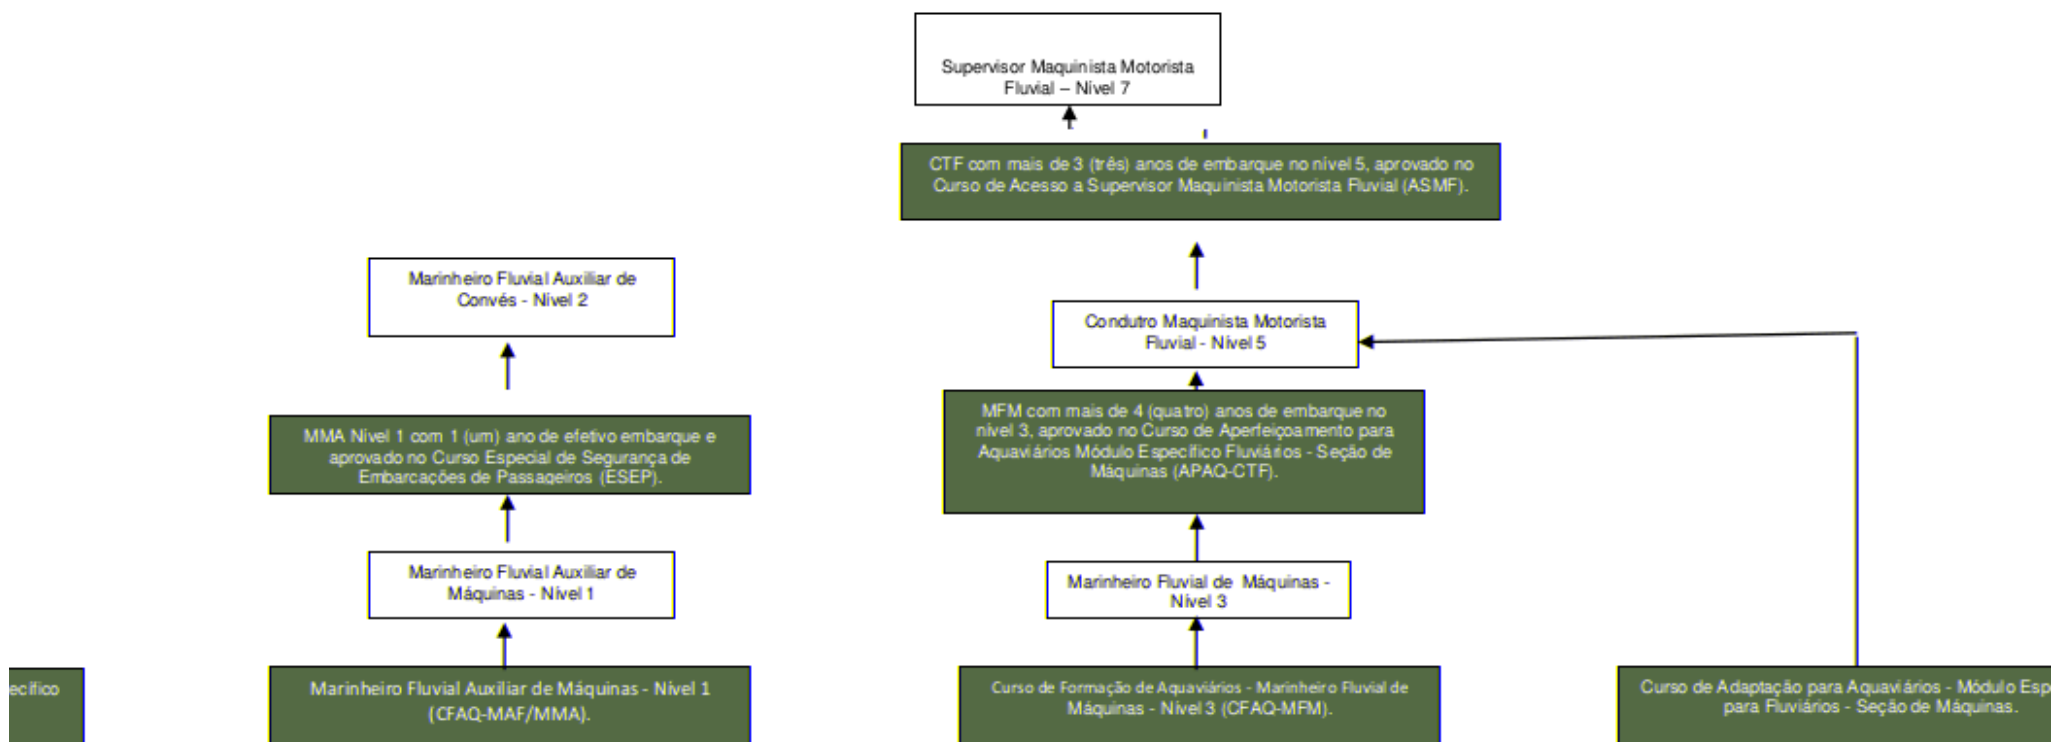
Supervisor Maquinista Motorista Fluvial – Nível 7

CTF com mais de 3 (três) anos de embarque no nível 5, aprovado no Curso de Acesso a Supervisor Maquinista Motorista Fluvial (ASMF).

Marinheiro Fluvial Auxiliar de Convés - Nível 2

Condutro Maquinista Motorista Fluvial - Nível 5

MMA Nível 1 com 1 (um) ano de efetivo embarque e aprovado no Curso Especial de Segurança de Embarcações de Passageiros (ESEP).

MFM com mais de 4 (quatro) anos de embarque no nível 3, aprovado no Curso de Aperfeiçoamento para Aquaviários Módulo Específico Fluviários - Seção de Máquinas (APAQ-CTF).

Marinheiro Fluvial Auxiliar de Máquinas - Nível 1

Marinheiro Fluvial de Máquinas - Nível 3

ecífico

Marinheiro Fluvial Auxiliar de Máquinas - Nível 1 (CFAQ-MAF/MMA).

Curso de Formação de Aquaviários - Marinheiro Fluvial de Máquinas - Nível 3 (CFAQ-MFM).

Curso de Adaptação para Aquaviários - Módulo Esp para Fluviários - Seção de Máquinas.